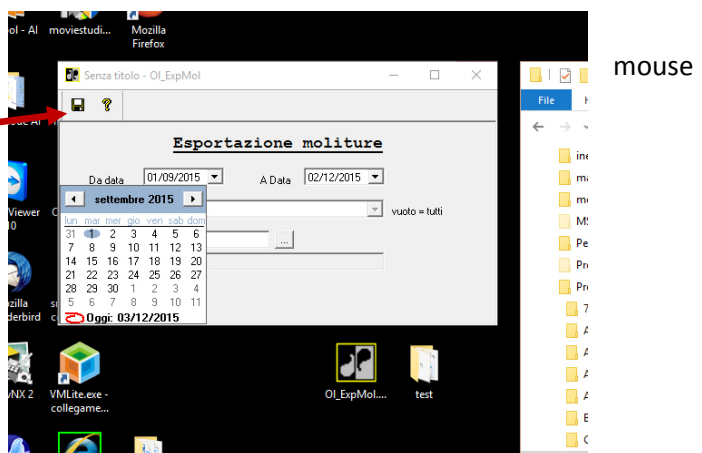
ol - Al
moviestudi...
Mozilla Firefox

Senza titolo - OI_ExpMol

?

Esportazione moliture

Da data 01/09/2015
A Data 02/12/2015

settembre 2015

| lun | mar | mer | gio | ven | sab | dom |
|---|---|---|---|---|---|---|
| 31 | 1 | 2 | 3 | 4 | 5 | 6 |
| 7 | 8 | 9 | 10 | 11 | 12 | 13 |
| 14 | 15 | 16 | 17 | 18 | 19 | 20 |
| 21 | 22 | 23 | 24 | 25 | 26 | 27 |
| 28 | 29 | 30 | 1 | 2 | 3 | 4 |
| 5 | 6 | 7 | 8 | 9 | 10 | 11 |

Oggi: 03/12/2015

vuoto = tutti

...

mouse

File

ine
ma
me
MS
Pe
Pro
Pro

Viewer
10
ozilla
derbird

VNX 2
VMLite.exe - collegame...
OI_ExpMol....
test